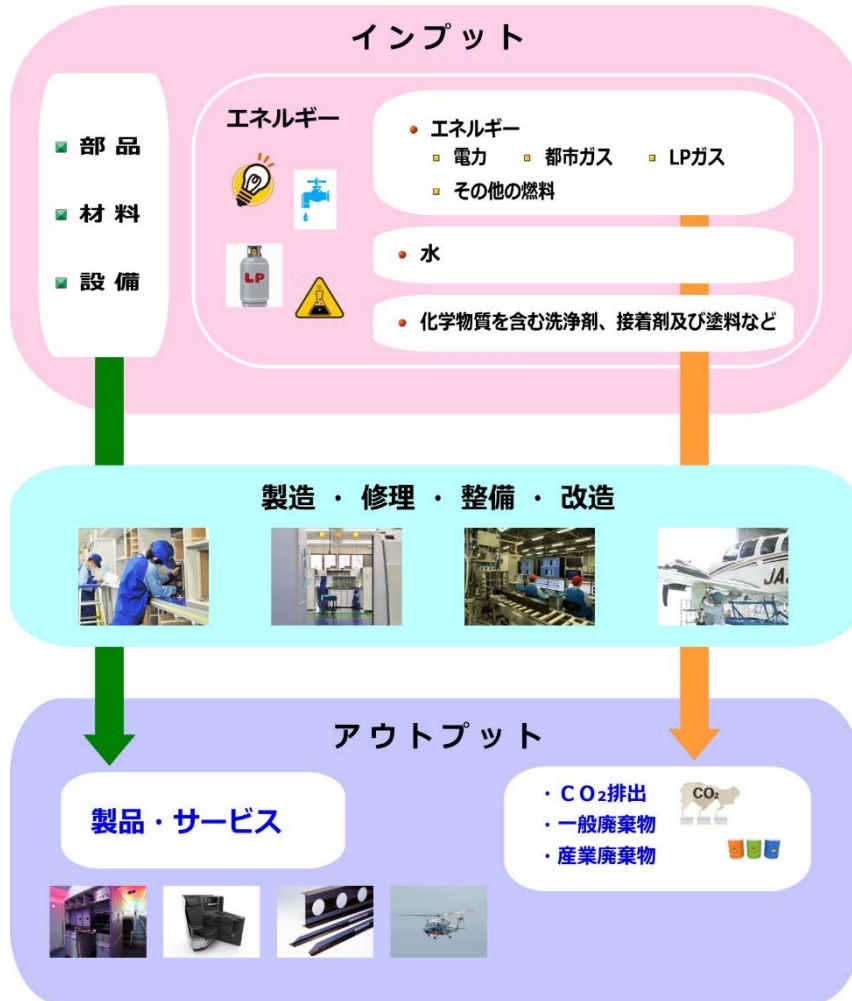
インプット

部品

材料

設備

エネルギー

LP

エネルギー
電力 都市ガス LPガス
その他の燃料

水

化学物質を含む洗浄剤、接着剤及び塗料など

製造 ・ 修理 ・ 整備 ・ 改造

JA

アウトプット

製品・サービス

・$CO_2$排出
・一般廃棄物
・産業廃棄物

$CO_2$